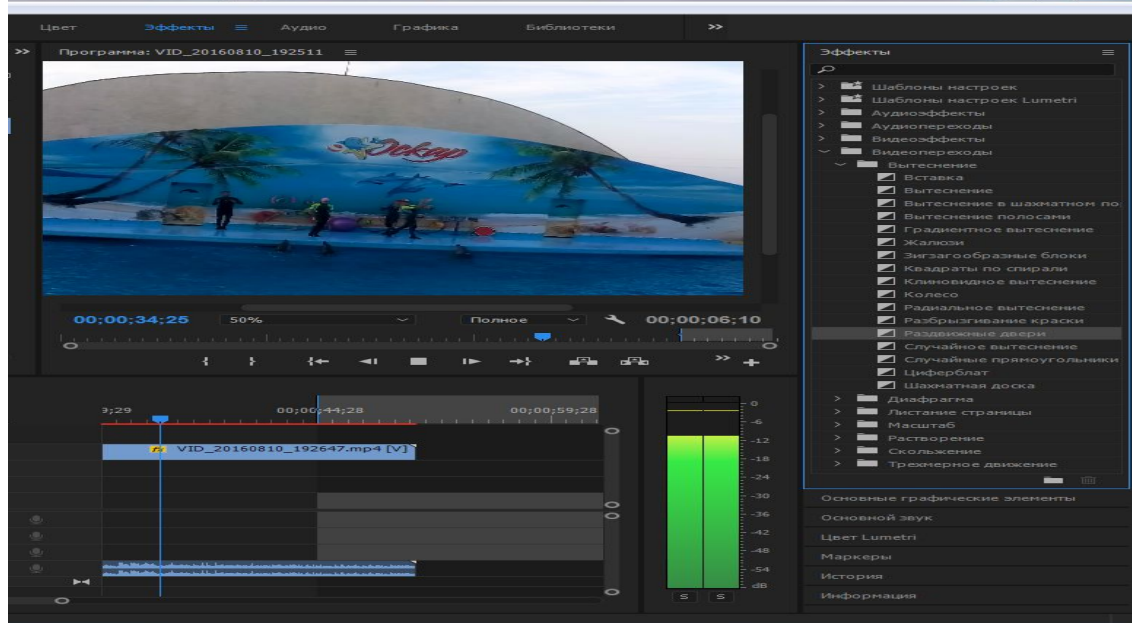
Цвет Эффекты ≡ Аудио Графика Библиотеки >>

>> Программа: VID_20160810_192511 ≡

Эффекты ≡

> Шаблоны настроек
> Шаблоны настроек Lumetri
> Аудиоэффекты
> Аудиопереходы
> Видеоэффекты
> Видеопереходы
> Вытеснение
Вставка
Вытеснение
Вытеснение в шахматном по
Вытеснение полосами
Градиентное вытеснение
Жалюзи
Зигзагообразные блоки
Квадраты по спирали
Клиновидное вытеснение
Колесо
Радиальное вытеснение
Разбрызгивание краски
Раздвижные двери
Случайное вытеснение
Случайные прямоугольники
Циферблат
Шахматная доска
> Диафрагма
> Листание страницы
> Масштаб
> Растворение
> Скольжение
> Трехмерное движение

Основные графические элементы
Основной звук
Цвет Lumetri
Маркеры
История
Информация

00;00;34;25 50% Полное 00;00;06;10

9;29 00;00;44;28 00;00;59;28

VID_20160810_192647.mp4 [V]

0 -6 -12 -18 -24 -30 -36 -42 -48 -54 dB

S S